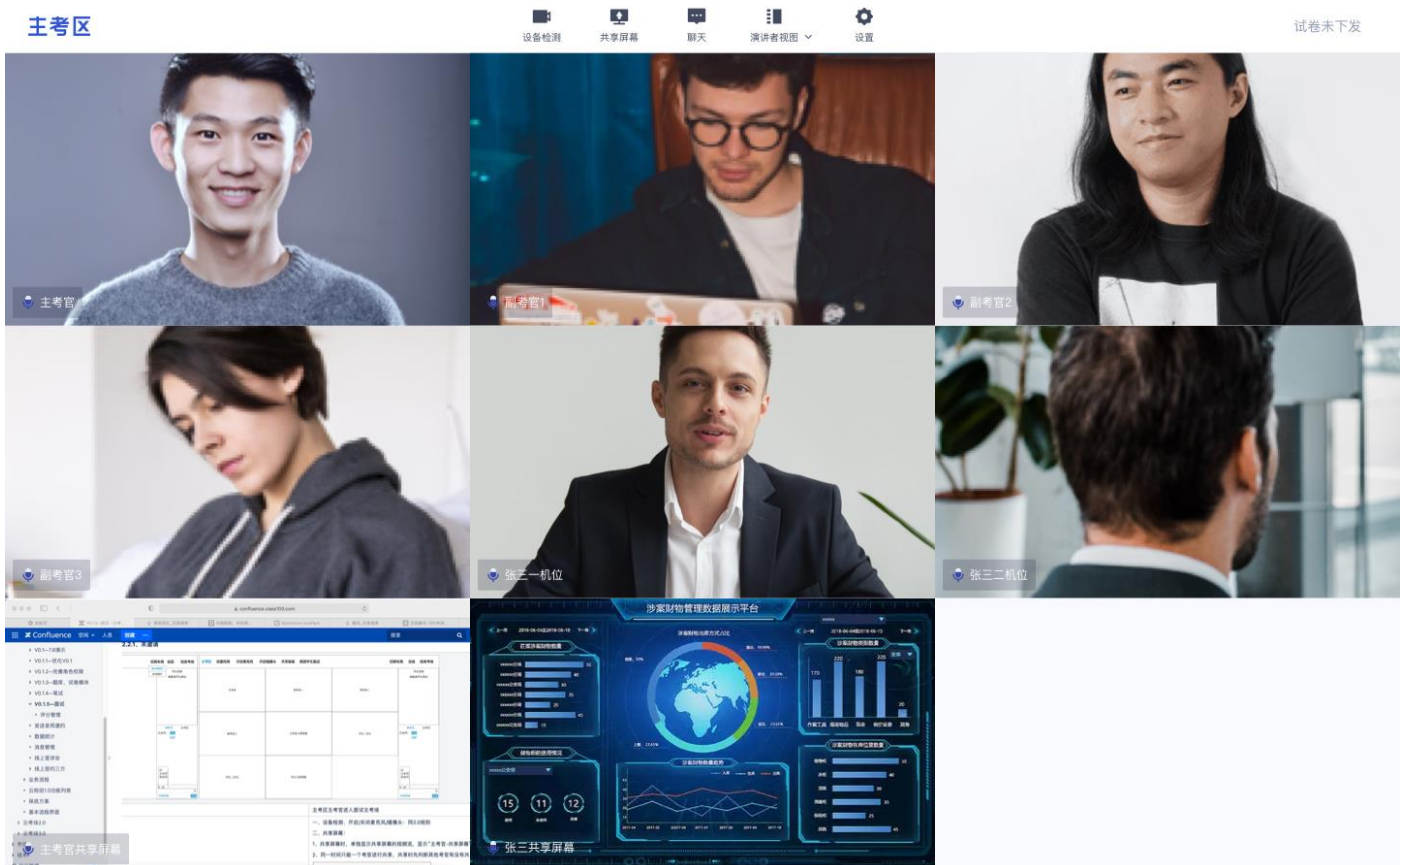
主考区

设备检测 共享屏幕 聊天 演讲者视图 设置

试卷未下发

主考官

副考官1

副考官2

副考官3

张三一机位

张三二机位

Confluence

2.2.1. 主邀请

主考官共享屏幕

涉案财物管理数据展示平台

15 11 12

张三共享屏幕